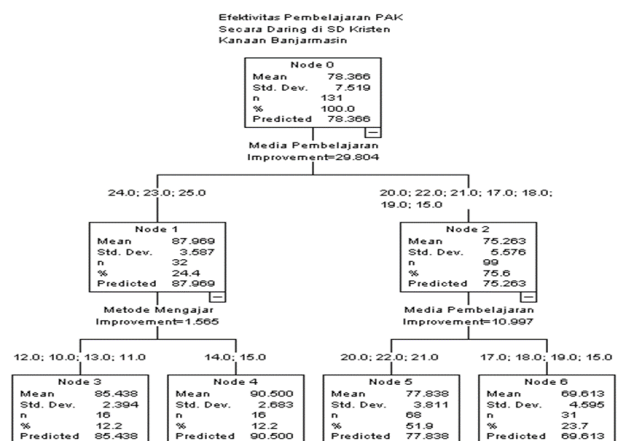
Efektivitas Pembelajaran PAK
Secara Daring di SD Kristen
Kanaan Banjarmasin

Node 0
| Mean | 78.366 |
|---|---|
| Std. Dev. | 7.519 |
| n | 131 |
| % | 100.0 |
| Predicted | 78.366 |

Media Pembelajaran
Improvement=29.804

24.0; 23.0; 25.0

20.0; 22.0; 21.0; 17.0; 18.0; 19.0; 15.0

Node 1
| Mean | 87.969 |
|---|---|
| Std. Dev. | 3.587 |
| n | 32 |
| % | 24.4 |
| Predicted | 87.969 |

Node 2
| Mean | 75.263 |
|---|---|
| Std. Dev. | 5.576 |
| n | 99 |
| % | 75.6 |
| Predicted | 75.263 |

Metode Mengajar
Improvement=1.565

Media Pembelajaran
Improvement=10.997

12.0; 10.0; 13.0; 11.0

14.0; 15.0

20.0; 22.0; 21.0

17.0; 18.0; 19.0; 15.0

Node 3
| Mean | 85.438 |
|---|---|
| Std. Dev. | 2.394 |
| n | 16 |
| % | 12.2 |
| Predicted | 85.438 |

Node 4
| Mean | 90.500 |
|---|---|
| Std. Dev. | 2.683 |
| n | 16 |
| % | 12.2 |
| Predicted | 90.500 |

Node 5
| Mean | 77.838 |
|---|---|
| Std. Dev. | 3.811 |
| n | 68 |
| % | 51.9 |
| Predicted | 77.838 |

Node 6
| Mean | 69.613 |
|---|---|
| Std. Dev. | 4.595 |
| n | 31 |
| % | 23.7 |
| Predicted | 69.613 |